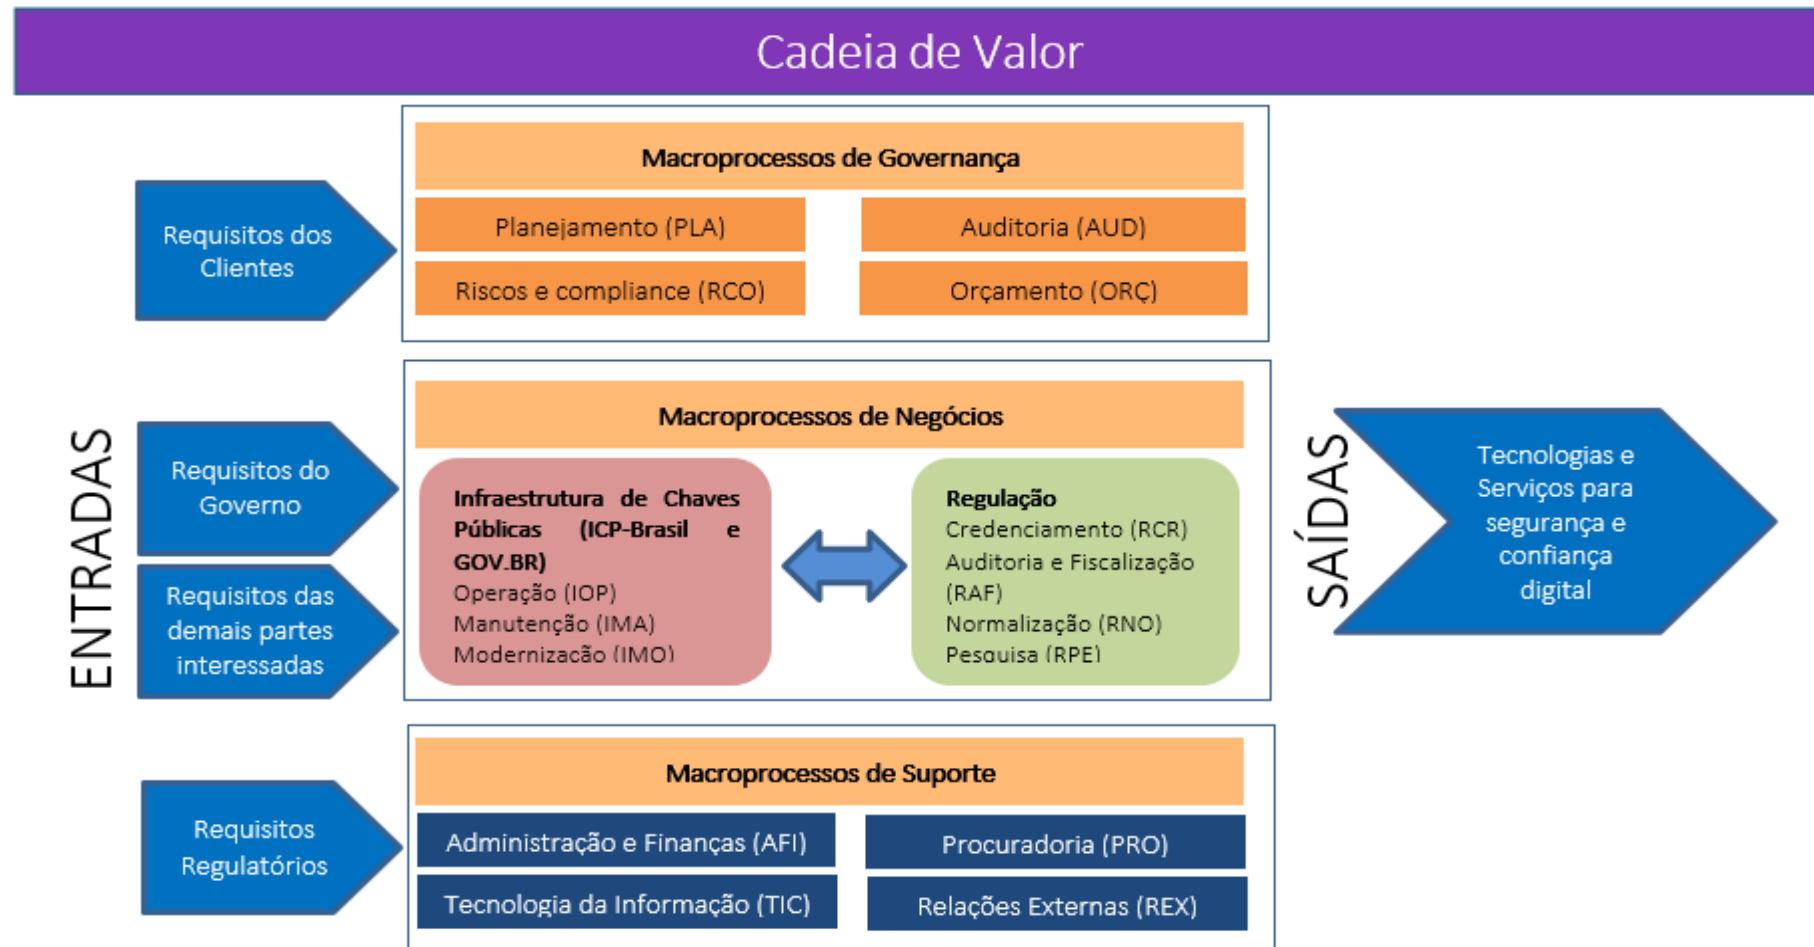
Cadeia de Valor

ENTRADAS

Requisitos dos Clientes

Requisitos do Governo

Requisitos das demais partes interessadas

Requisitos Regulatórios

Macroprocessos de Governança

Planejamento (PLA)

Auditoria (AUD)

Riscos e compliance (RCO)

Orçamento (ORÇ)

Macroprocessos de Negócios

Infraestrutura de Chaves Públicas (ICP-Brasil e GOV.BR)
Operação (IOP)
Manutenção (IMA)
Modernização (IMO)

Regulação
Credenciamento (RCR)
Auditoria e Fiscalização (RAF)
Normalização (RNO)
Pesquisa (RPE)

Macroprocessos de Suporte

Administração e Finanças (AFI)

Procuradoria (PRO)

Tecnologia da Informação (TIC)

Relações Externas (REX)

SAÍDAS

Tecnologias e Serviços para segurança e confiança digital